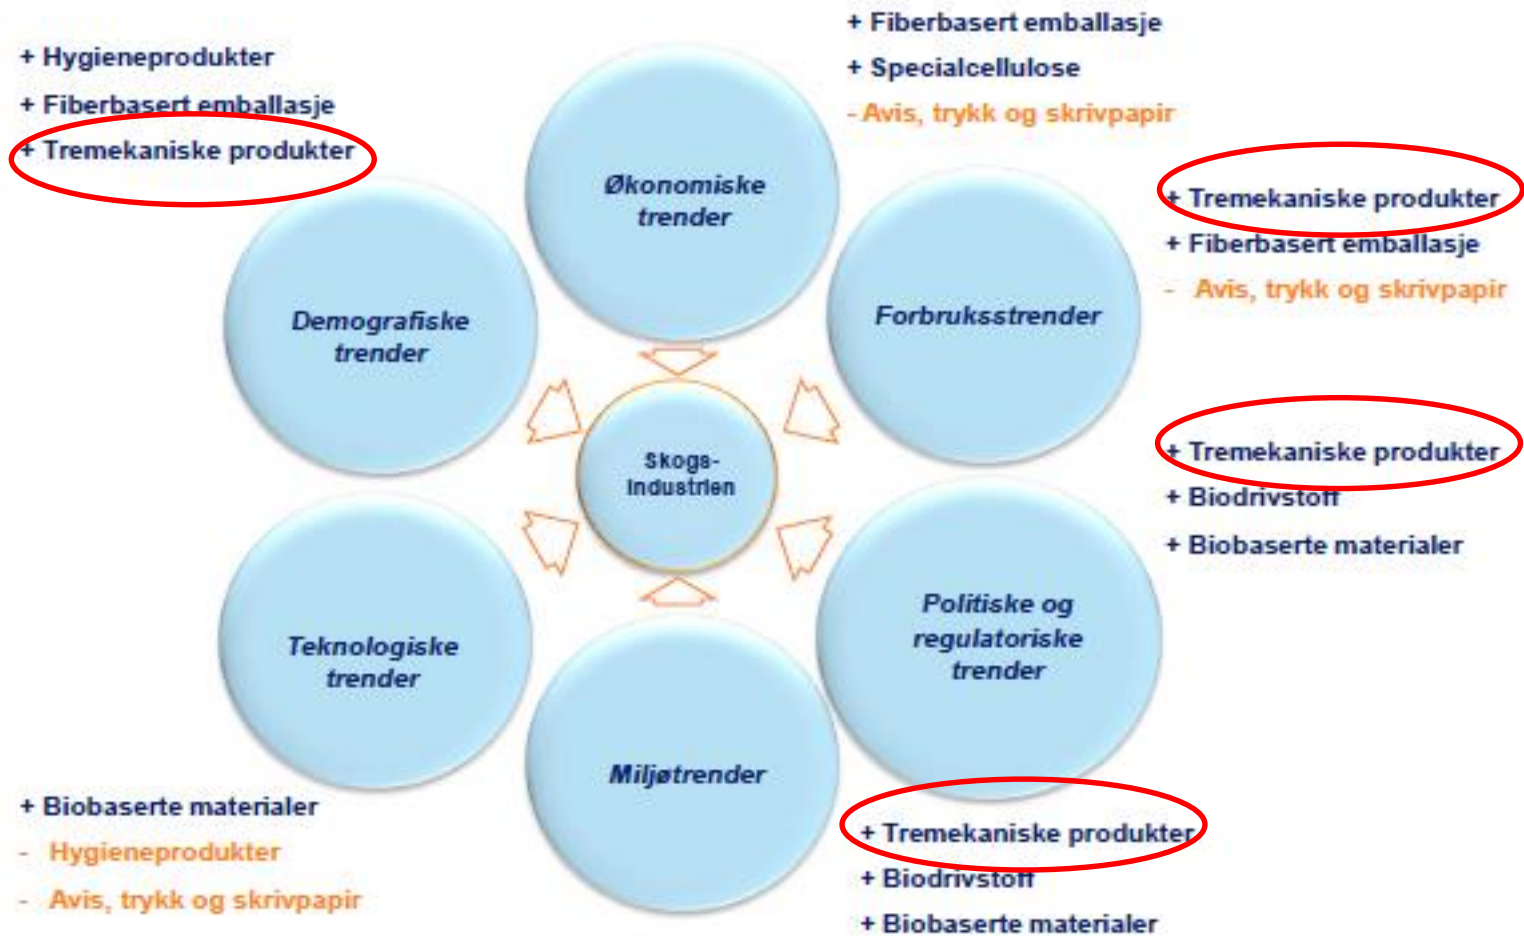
+ Hygieneprodukter
+ Fiberbasert emballasje
+ Tremekaniske produkter

+ Fiberbasert emballasje
+ Specialcellulose
- Avis, trykk og skrivpapir

Økonomiske trender

+ Tremekaniske produkter
+ Fiberbasert emballasje
- Avis, trykk og skrivpapir

Demografiske trender

Forbruksstrender

Skogs-industrien

+ Tremekaniske produkter
+ Biodrivstoff
+ Biobaserte materialer

Teknologiske trender

Politiske og regulatoriske trender

Miljøtrender

+ Biobaserte materialer
- Hygieneprodukter
- Avis, trykk og skrivpapir

+ Tremekaniske produkter
+ Biodrivstoff
+ Biobaserte materialer